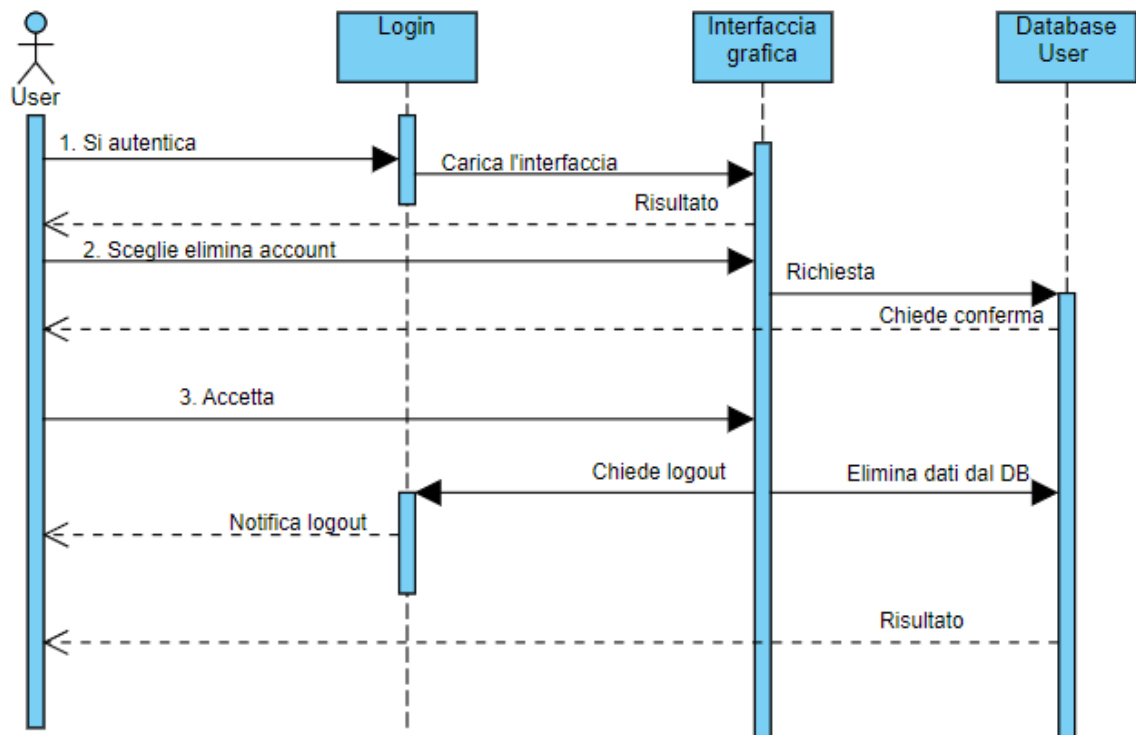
User

Login

Interfaccia grafica

Database User

1. Si autentica

Carica l'interfaccia

Risultato

2. Sceglie elimina account

Richiesta

Chiede conferma

3. Accetta

Chiede logout

Elimina dati dal DB

Notifica logout

Risultato